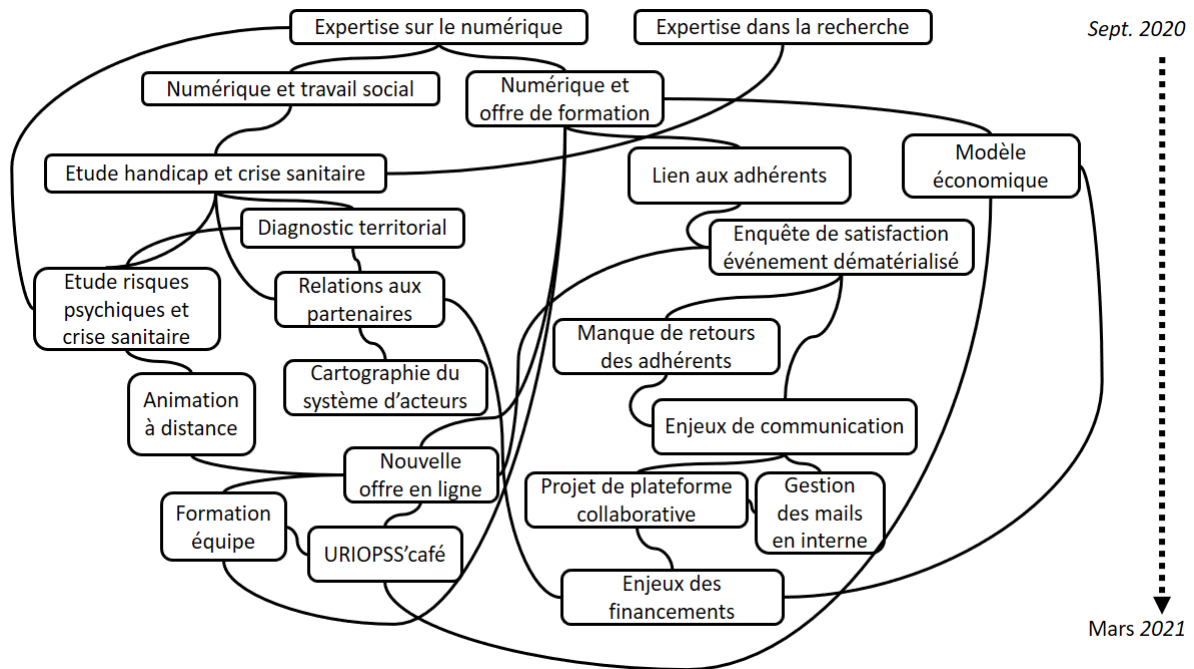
Expertise sur le numérique

Expertise dans la recherche

Sept. 2020

Numérique et travail social

Numérique et offre de formation

Modèle économique

Lien aux adhérents

Etude handicap et crise sanitaire

Diagnostic territorial

Enquête de satisfaction événement dématérialisé

Etude risques psychiques et crise sanitaire

Relations aux partenaires

Manque de retours des adhérents

Cartographie du système d'acteurs

Animation à distance

Enjeux de communication

Nouvelle offre en ligne

Projet de plateforme collaborative

Gestion des mails en interne

Formation équipe

URIOPSS'café

Enjeux des financements

Mars 2021